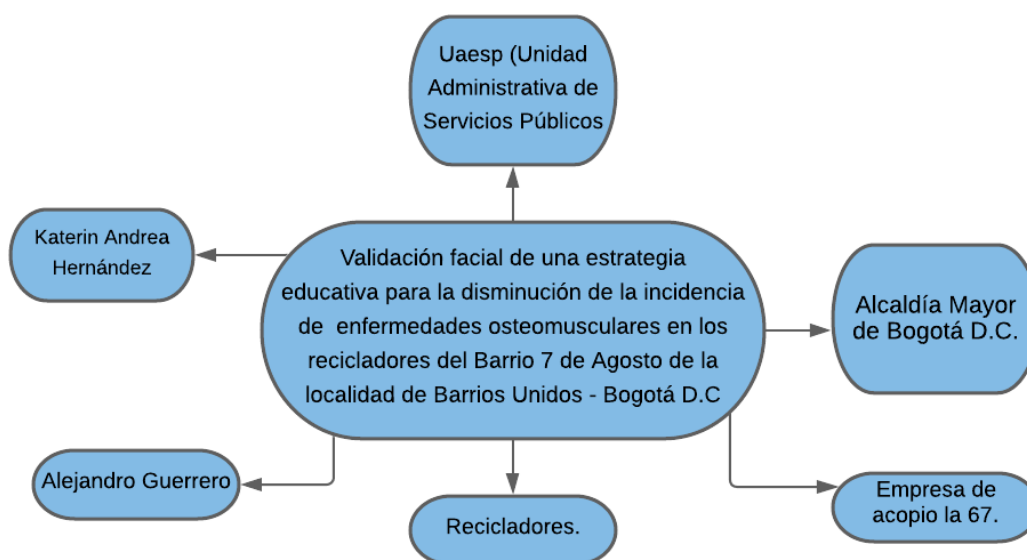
Uaesp (Unidad Administrativa de Servicios Públicos

Katerin Andrea Hernández

Validación facial de una estrategia educativa para la disminución de la incidencia de enfermedades osteomusculares en los recicladores del Barrio 7 de Agosto de la localidad de Barrios Unidos - Bogotá D.C

Alcaldía Mayor de Bogotá D.C.

Alejandro Guerrero

Recicladores.

Empresa de acopio la 67.